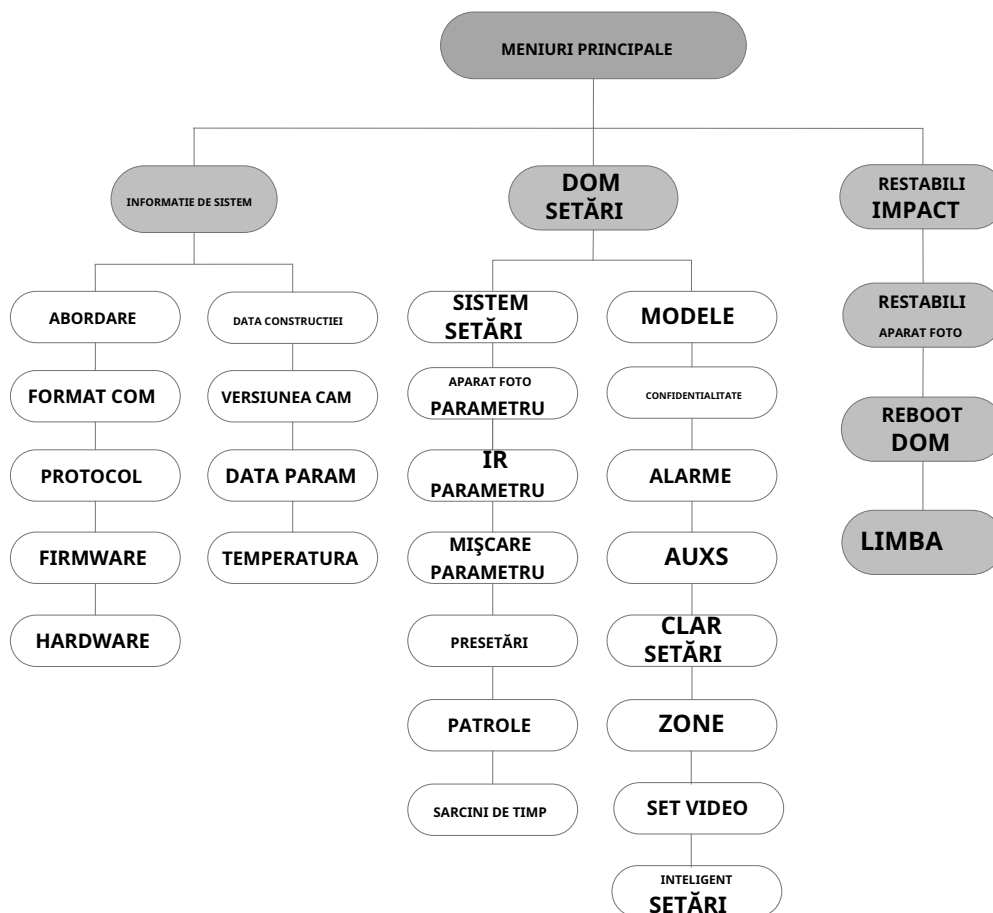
MENIURI PRINCIPALE

INFORMATIE DE SISTEM

DOM SETĂRI

RESTABILI IMPACT

ABORDARE

FORMAT COM

PROTOCOL

FIRMWARE

HARDWARE

DATA CONSTRUCTIEI

VERSIUNEA CAM

DATA PARAM

TEMPERATURA

SISTEM SETĂRI

APARAT FOTO PARAMETRU

IR PARAMETRU

MIŞCARE PARAMETRU

PRESETĂRI

PATROLE

SARCINI DE TIMP

MODELE

CONFIDENTIALITATE

ALARME

AUXS

CLAR SETĂRI

ZONE

SET VIDEO

INTELIGENT SETĂRI

RESTABILI APARAT FOTO

REBOOT DOM

LIMBA